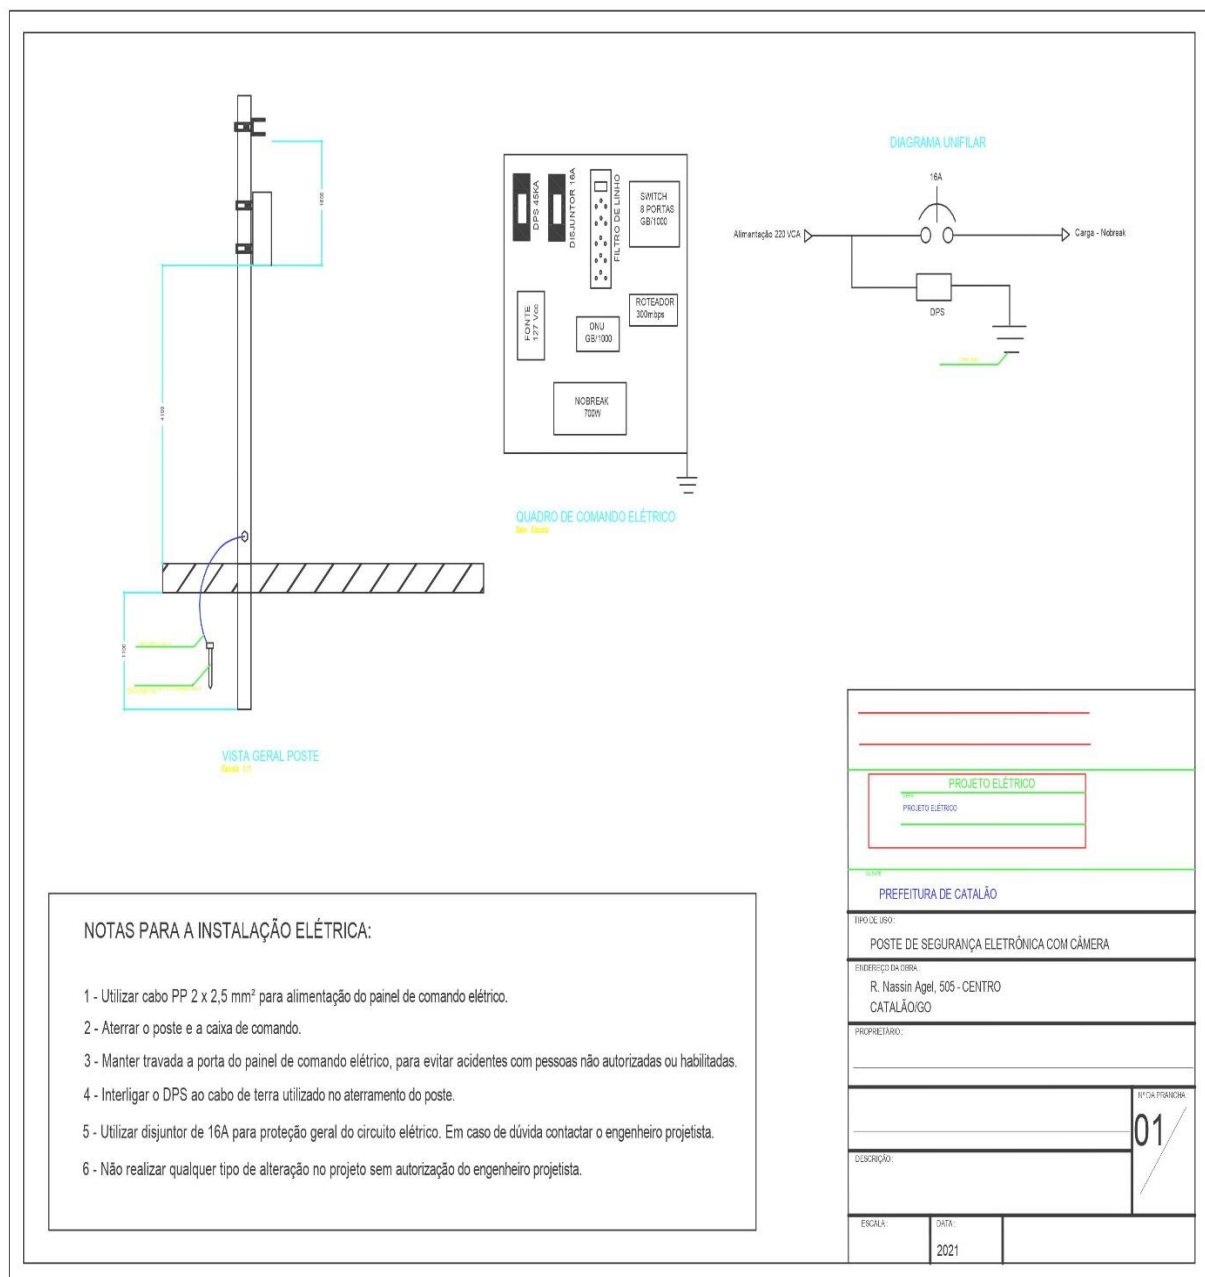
DIAGRAMA UNIFILAR

16A

Alimentação 220 VCA

Carga - Nobreak

DPS

DPS 45KA

DISJUNTOR 16A

FILTRO DE LINHO

SWITCH 8 PORTAS GB/1000

FONTE 127 Vcc

ONU GB/1000

ROTEADOR 300mbps

NOBREAK 700W

QUADRO DE COMANDO ELÉTRICO

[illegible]

1800

4100

1100

VISTA GERAL POSTE

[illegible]

NOTAS PARA A INSTALAÇÃO ELÉTRICA:

1 - Utilizar cabo PP 2 x 2,5 mm² para alimentação do painel de comando elétrico.

2 - Aterrar o poste e a caixa de comando.

3 - Manter travada a porta do painel de comando elétrico, para evitar acidentes com pessoas não autorizadas ou habilitadas.

4 - Interligar o DPS ao cabo de terra utilizado no aterramento do poste.

5 - Utilizar disjuntor de 16A para proteção geral do circuito elétrico. Em caso de dúvida contactar o engenheiro projetista.

6 - Não realizar qualquer tipo de alteração no projeto sem autorização do engenheiro projetista.

PROJETO ELÉTRICO

PROJETO ELÉTRICO

PREFEITURA DE CATALÃO

TIPO DE USO:

POSTE DE SEGURANÇA ELETRÔNICA COM CÂMERA

ENDEREÇO DA OBRA:

R. Nassin Agel, 505 - CENTRO
CATALÃO/GO

PROPRIETÁRIO:

Nº DA PRANCHA

01

DESCRIÇÃO:

ESCALA:

DATA:

2021